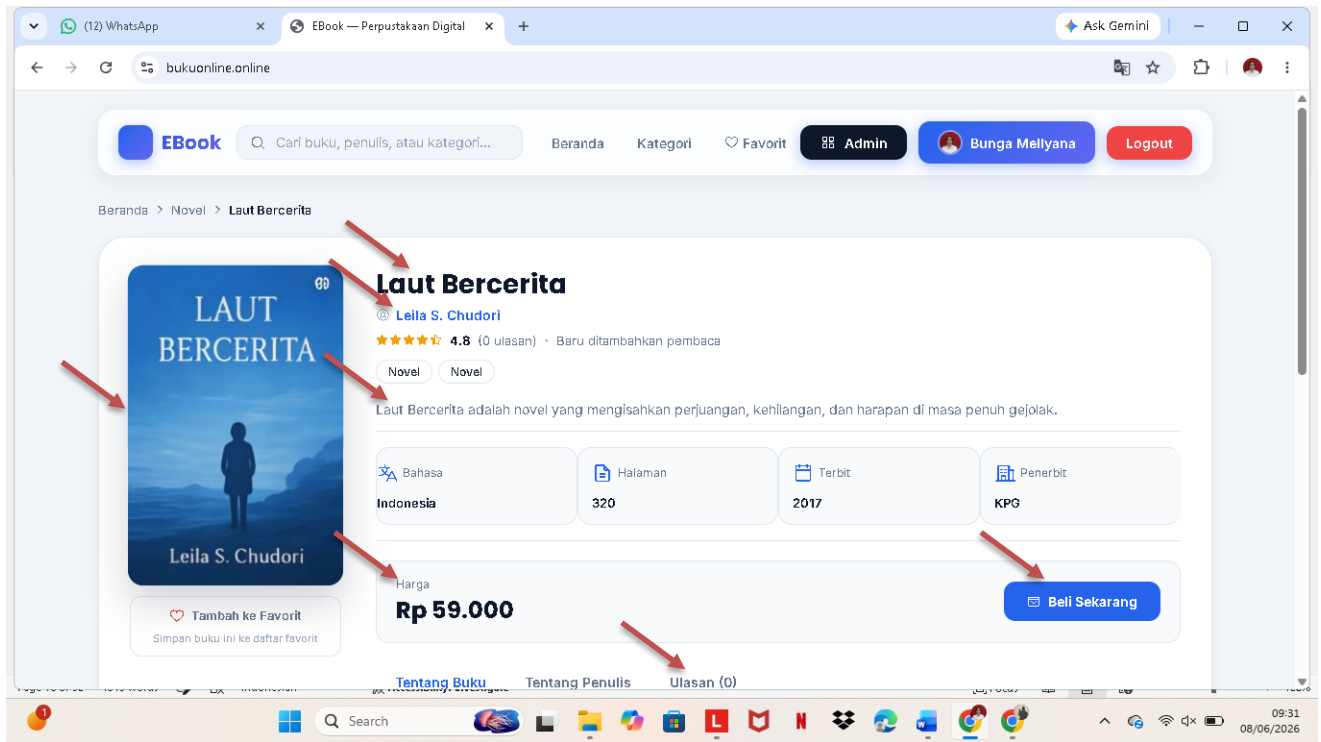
(12) WhatsApp
EBook — Perpustakaan Digital
Ask Gemini
bukuonline.online

EBook
Cari buku, penulis, atau kategori...
Beranda
Kategori
Favorit
Admin
Bunga Mellyana
Logout

Beranda > Novel > Laut Bercerita

LAUT BERCERITA
Leila S. Chudori

Laut Bercerita
Leila S. Chudori
4.8 (0 ulasan) · Baru ditambahkan pembaca
Novel
Novel
Laut Bercerita adalah novel yang mengisahkan perjuangan, kehilangan, dan harapan di masa penuh gejolak.

| Bahasa | Halaman | Terbit | Penerbit |
|---|---|---|---|
| Indonesia | 320 | 2017 | KPG |

Harga
Rp 59.000
Beli Sekarang

Tambah ke Favorit
Simpan buku ini ke daftar favorit

Tentang Buku
Tentang Penulis
Ulasan (0)

Search
09:31
08/06/2026